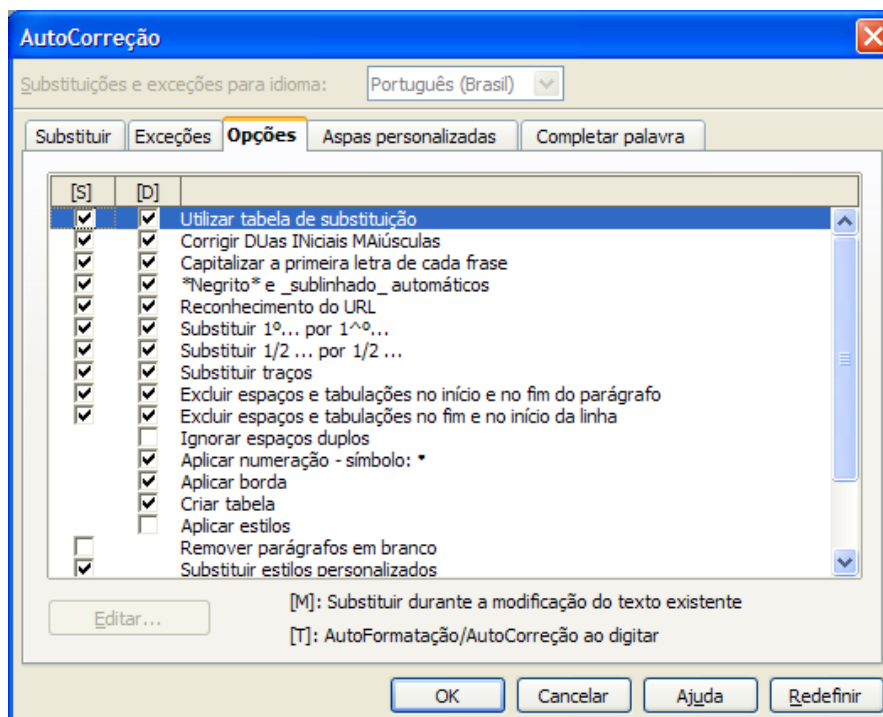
AutoCorreção

Substituições e exceções para idioma: Português (Brasil)

Substituir | Exceções | Opções | Aspas personalizadas | Completar palavra

| [S] | [D] | |
|---|---|---|
| ☑ | ☑ | Utilizar tabela de substituição |
| ☑ | ☑ | Corrigir DUas INiciais MAiúsculas |
| ☑ | ☑ | Capitalizar a primeira letra de cada frase |
| ☑ | ☑ | \*Negrito\* e \_sublinhado\_ automáticos |
| ☑ | ☑ | Reconhecimento do URL |
| ☑ | ☑ | Substituir 1º... por 1^º... |
| ☑ | ☑ | Substituir 1/2 ... por 1/2 ... |
| ☑ | ☑ | Substituir traços |
| ☑ | ☑ | Excluir espaços e tabulações no início e no fim do parágrafo |
| ☑ | ☑ | Excluir espaços e tabulações no fim e no início da linha |
| | ☐ | Ignorar espaços duplos |
| | ☑ | Aplicar numeração - símbolo: • |
| | ☑ | Aplicar borda |
| | ☑ | Criar tabela |
| | ☐ | Aplicar estilos |
| ☐ | | Remover parágrafos em branco |
| ☑ | | Substituir estilos personalizados |

Editar...

[M]: Substituir durante a modificação do texto existente

[T]: AutoFormatação/AutoCorreção ao digitar

OK | Cancelar | Ajuda | Redefinir